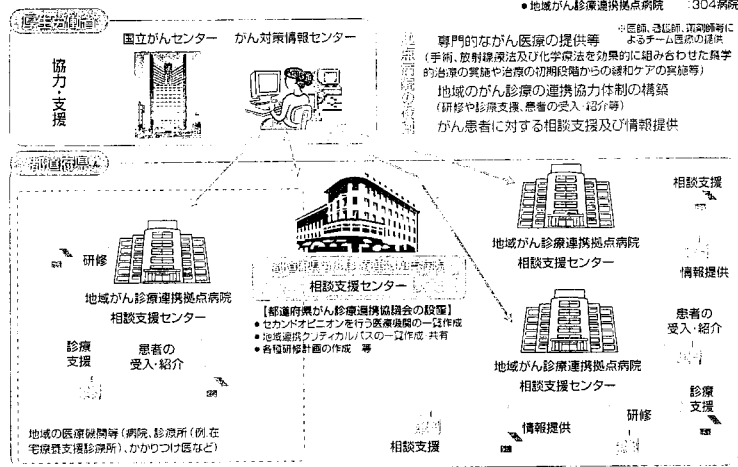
● 地域がん診療連携拠点病院　：304病院

厚生労働省

国立がんセンター　がん対策情報センター

協力・支援

拠点病院の役割

※医師、看護師、薬剤師等による チーム医療の提供

専門的ながん医療の提供等
（手術、放射線療法及び化学療法を効果的に組み合わせた集学的治療の実施や治療の初期段階からの緩和ケアの実施等）

地域のがん診療の連携協力体制の構築
（研修や診療支援、患者の受入・紹介等）

がん患者に対する相談支援及び情報提供

都道府県

研修

地域がん診療連携拠点病院
相談支援センター

診療支援

患者の受入・紹介

地域の医療機関等（病院、診療所（例：在宅療養支援診療所）、かかりつけ医など）

都道府県がん診療連携拠点病院
相談支援センター

【都道府県がん診療連携協議会の設置】
● セカンドオピニオンを行う医療機関の一覧作成
● 地域連携クリティカルパスの一覧作成・共有
● 各種研修計画の作成　等

地域がん診療連携拠点病院
相談支援センター

相談支援

情報提供

地域がん診療連携拠点病院
相談支援センター

患者の受入・紹介

研修

診療支援

情報提供

相談支援